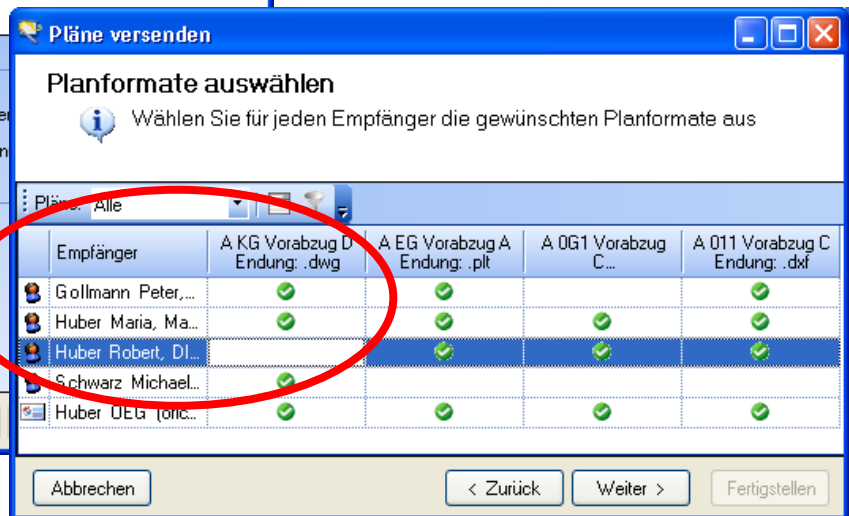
Pläne versenden

Planformate auswählen

Wählen Sie für jeden Empfänger die gewünschten Planformate aus

Pläne: Alle

| | Empfänger | A KG Vorabzug D Endung: .dwg | A EG Vorabzug A Endung: .plt | A 0G1 Vorabzug C... | A 011 Vorabzug C Endung: .dxf |
|---|---|---|---|---|---|
| | Gollmann Peter,... | ✔ | ✔ | | ✔ |
| | Huber Maria, Ma... | ✔ | ✔ | ✔ | ✔ |
| | Huber Robert, DI... | | ✔ | ✔ | ✔ |
| | Schwarz Michael... | ✔ | | | |
| | Huber OEG (offic... | ✔ | ✔ | ✔ | ✔ |

Abbrechen

< Zurück

Weiter >

Fertigstellen